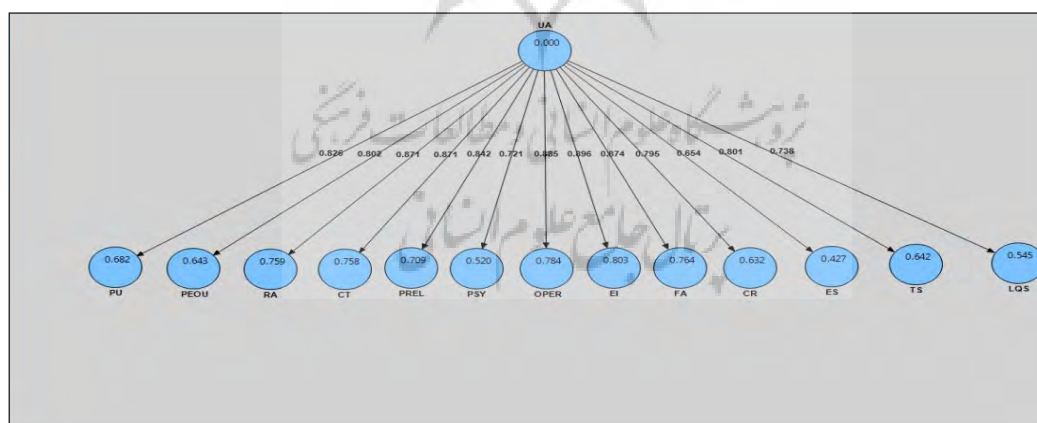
UA
0.000

0.826 0.802 0.871 0.871 0.842 0.721 0.885 0.896 0.874 0.795 0.654 0.801 0.738

0.682
PU

0.643
PEOU

0.759
RA

0.758
CT

0.709
PREL

0.520
PSY

0.784
OPER

0.803
EI

0.764
FA

0.632
CR

0.427
ES

0.642
TS

0.545
LQS

پژوهشگاه علوم انسانی و مطالعات فرهنگی
پرتال جامع علوم انسانی